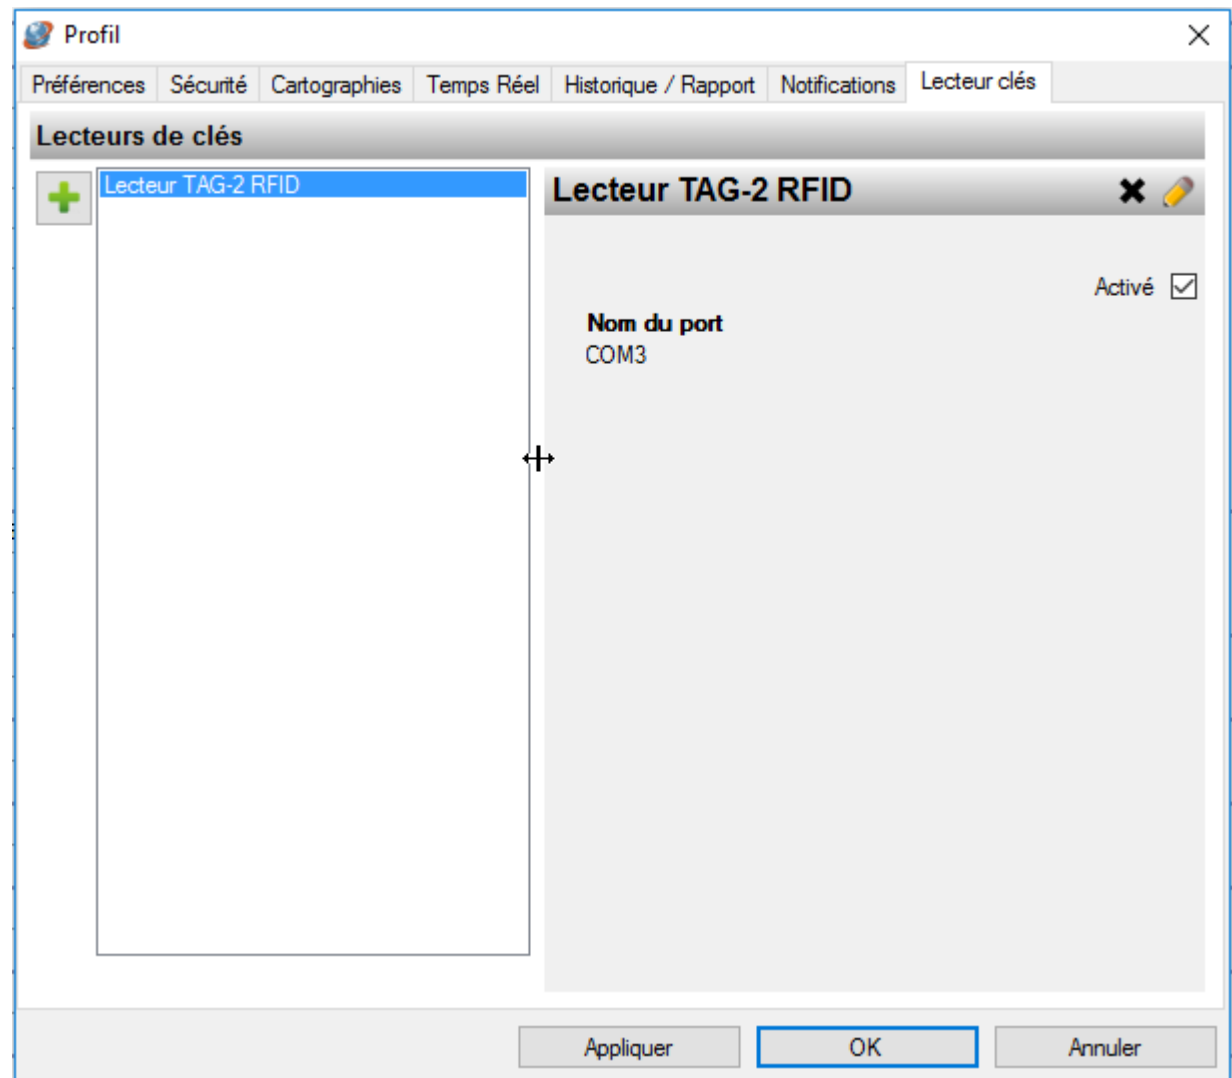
Profil

Préférences | Sécurité | Cartographies | Temps Réel | Historique / Rapport | Notifications | Lecteur clés

Lecteurs de clés

Lecteur TAG-2 RFID

Lecteur TAG-2 RFID

Activé

Nom du port
COM3

Appliquer | OK | Annuler